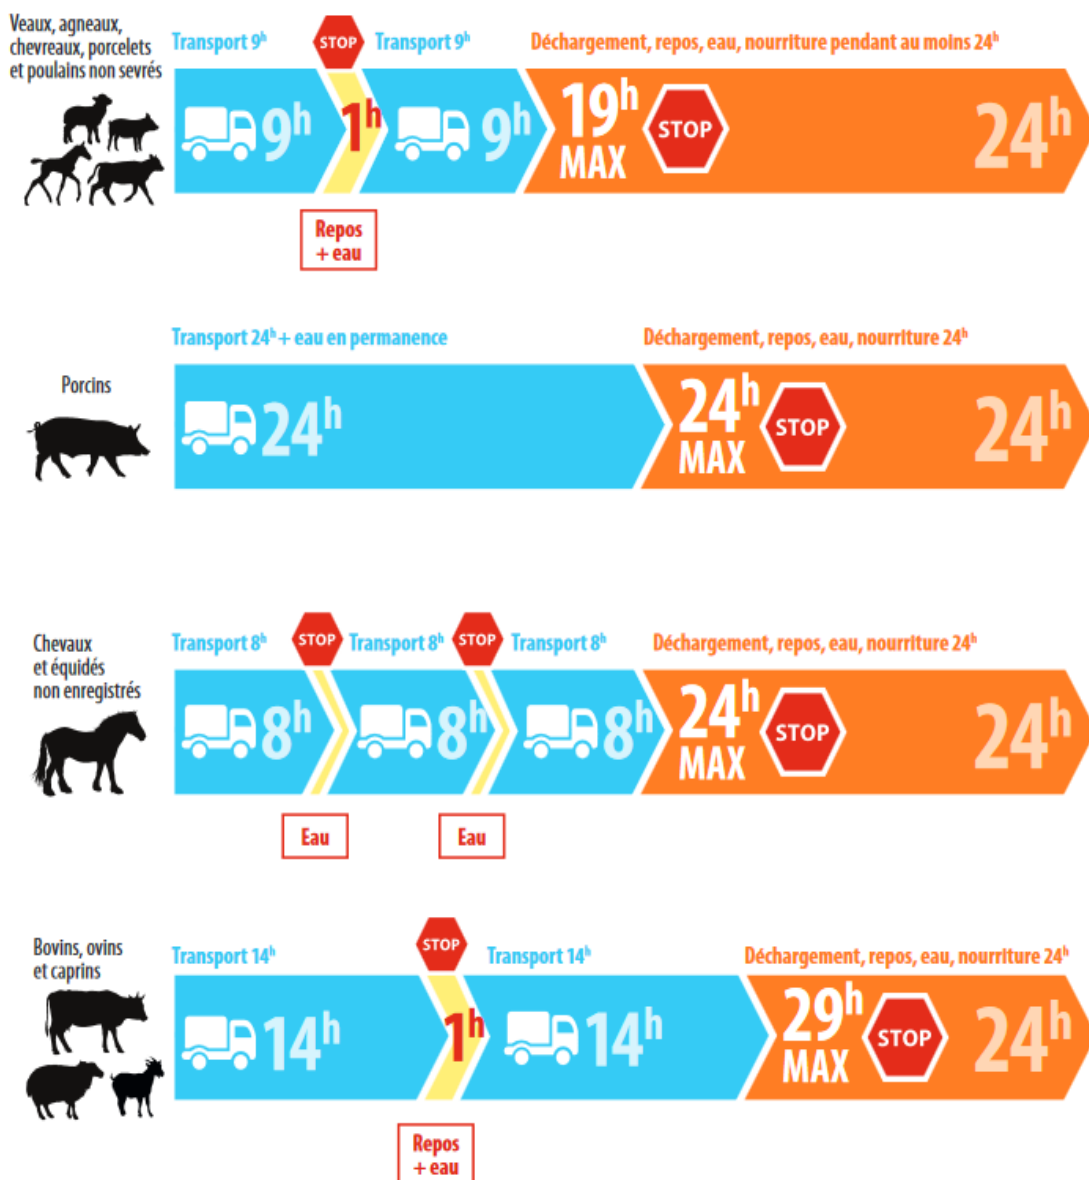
Veaux, agneaux, chevreaux, porcelets et poulains non sevrés

Transport $9^h$ STOP Transport $9^h$ Déchargement, repos, eau, nourriture pendant au moins $24^h$

$9^h$ $1^h$ $9^h$ $19^h$ MAX STOP $24^h$

Repos + eau

Porcins

Transport $24^h$ + eau en permanence Déchargement, repos, eau, nourriture $24^h$

$24^h$ $24^h$ MAX STOP $24^h$

Chevaux et équidés non enregistrés

Transport $8^h$ STOP Transport $8^h$ STOP Transport $8^h$ Déchargement, repos, eau, nourriture $24^h$

$8^h$ $8^h$ $8^h$ $24^h$ MAX STOP $24^h$

Eau Eau

Bovins, ovins et caprins

Transport $14^h$ STOP Transport $14^h$ Déchargement, repos, eau, nourriture $24^h$

$14^h$ $1^h$ $14^h$ $29^h$ MAX STOP $24^h$

Repos + eau